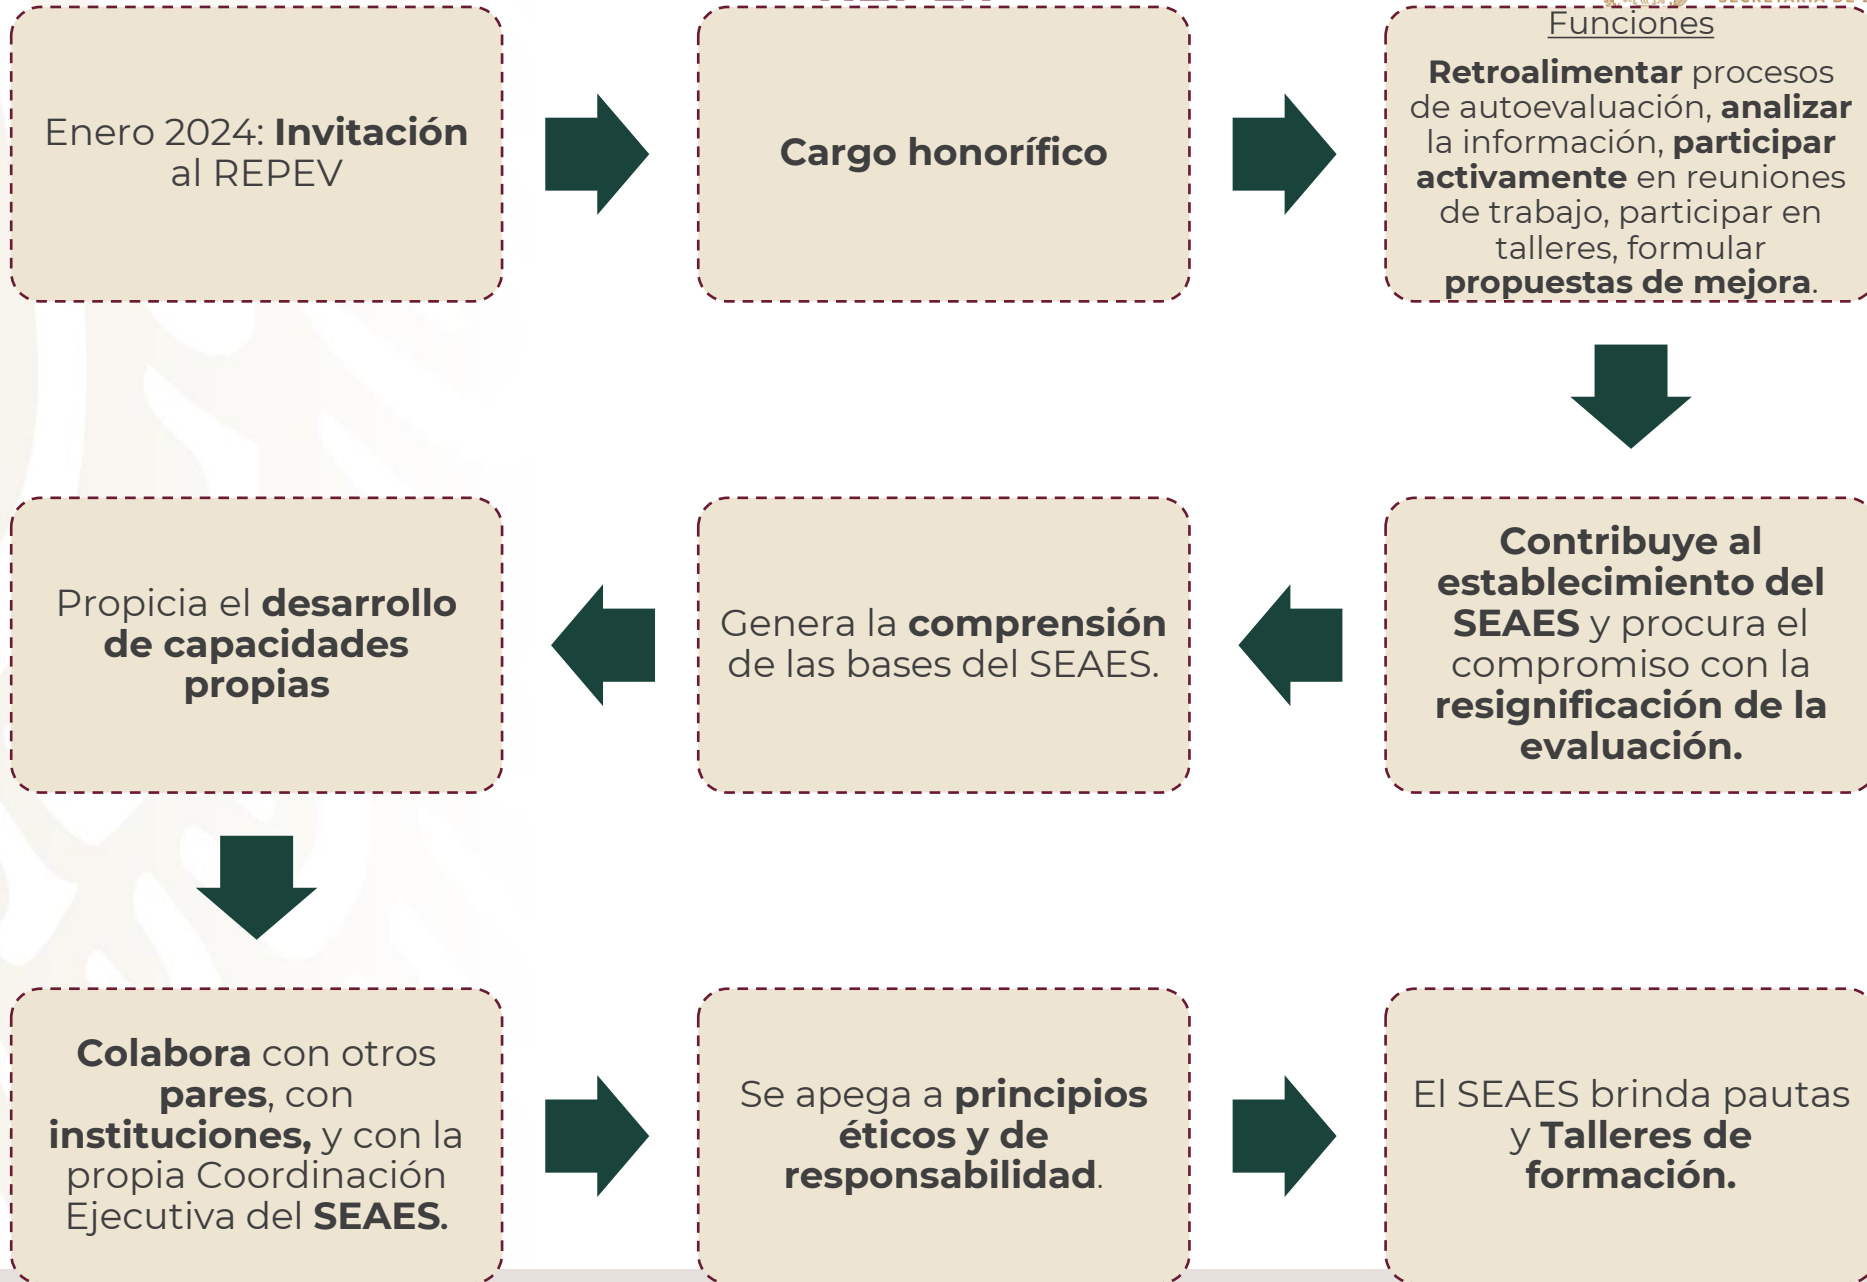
Enero 2024: Invitación al REPEV

Cargo honorífico

Funciones

Retroalimentar procesos de autoevaluación, analizar la información, participar activamente en reuniones de trabajo, participar en talleres, formular propuestas de mejora.

Contribuye al establecimiento del SEAES y procura el compromiso con la resignificación de la evaluación.

Genera la comprensión de las bases del SEAES.

Propicia el desarrollo de capacidades propias

Colabora con otros pares, con instituciones, y con la propia Coordinación Ejecutiva del SEAES.

Se apega a principios éticos y de responsabilidad.

El SEAES brinda pautas y Talleres de formación.